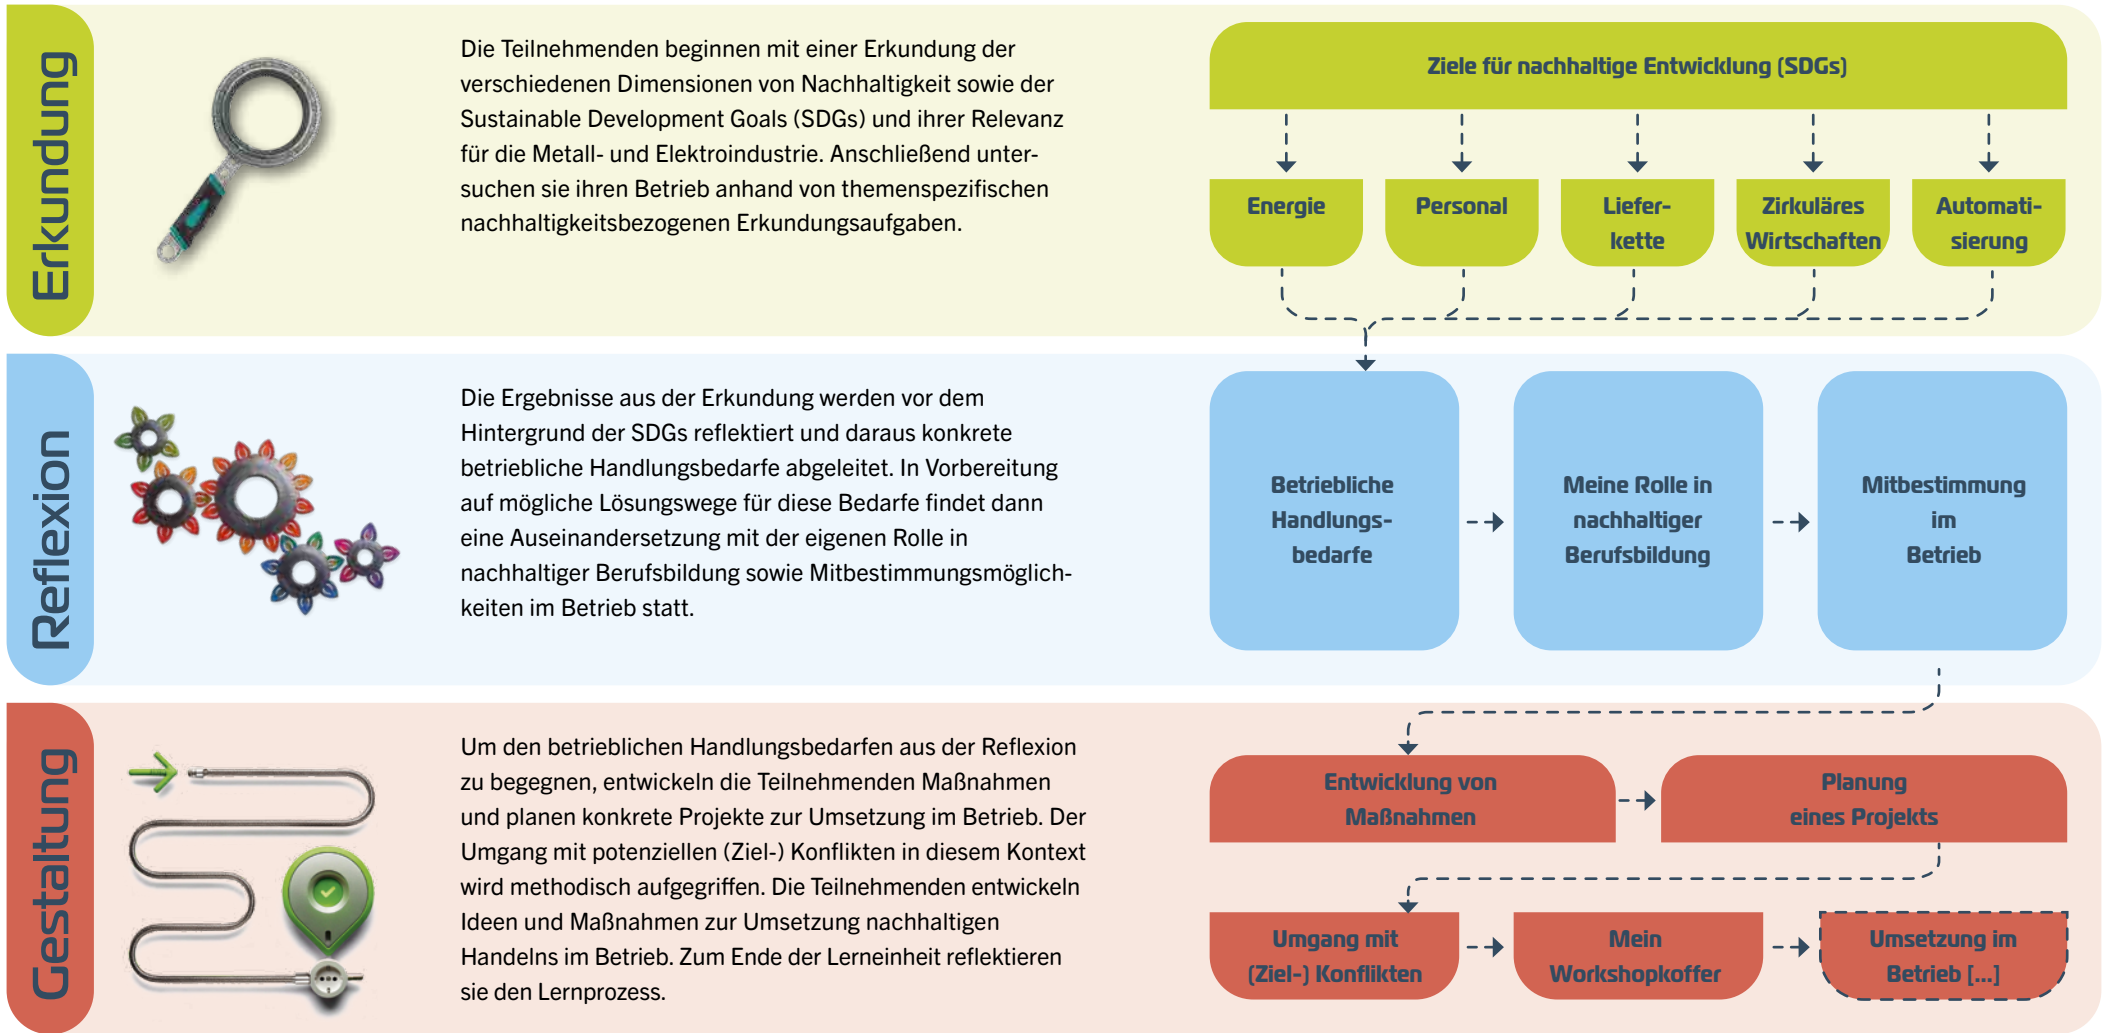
Erkundung

Die Teilnehmenden beginnen mit einer Erkundung der verschiedenen Dimensionen von Nachhaltigkeit sowie der Sustainable Development Goals (SDGs) und ihrer Relevanz für die Metall- und Elektroindustrie. Anschließend untersuchen sie ihren Betrieb anhand von themenspezifischen nachhaltigkeitsbezogenen Erkundungsaufgaben.

Ziele für nachhaltige Entwicklung (SDGs)

Energie

Personal

Lieferkette

Zirkuläres Wirtschaften

Automatisierung

Reflexion

Die Ergebnisse aus der Erkundung werden vor dem Hintergrund der SDGs reflektiert und daraus konkrete betriebliche Handlungsbedarfe abgeleitet. In Vorbereitung auf mögliche Lösungswege für diese Bedarfe findet dann eine Auseinandersetzung mit der eigenen Rolle in nachhaltiger Berufsbildung sowie Mitbestimmungsmöglichkeiten im Betrieb statt.

Betriebliche Handlungsbedarfe

Meine Rolle in nachhaltiger Berufsbildung

Mitbestimmung im Betrieb

Gestaltung

Um den betrieblichen Handlungsbedarfen aus der Reflexion zu begegnen, entwickeln die Teilnehmenden Maßnahmen und planen konkrete Projekte zur Umsetzung im Betrieb. Der Umgang mit potenziellen (Ziel-) Konflikten in diesem Kontext wird methodisch aufgegriffen. Die Teilnehmenden entwickeln Ideen und Maßnahmen zur Umsetzung nachhaltigen Handelns im Betrieb. Zum Ende der Lerneinheit reflektieren sie den Lernprozess.

Entwicklung von Maßnahmen

Planung eines Projekts

Umgang mit (Ziel-) Konflikten

Mein Workshopkoffer

Umsetzung im Betrieb [...]